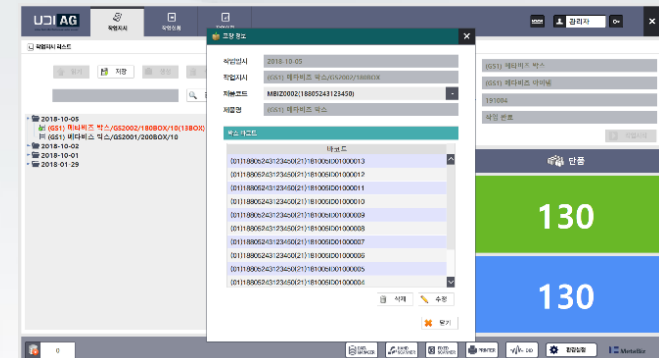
UDI AG

작업지시

작업등록

관리자

작업지시 리스트

저장

2018-10-05

(GS1) 메디비즈 박스/GS2002/180BOX/10(13BOX)

(GS1) 메디비즈 박스/GS2001/200BOX/10

2018-10-02

2018-10-01

2018-01-29

포장 정보

작업일시 2018-10-05

작업지시 (GS1) 메디비즈 박스/GS2002/180BOX

제품코드 MBIZ0002(18805243123450)

제품명 (GS1) 메디비즈 박스

박스바코드

바코드

(01)18805243123450(21)181005D01000013

(01)18805243123450(21)181005D01000012

(01)18805243123450(21)181005D01000011

(01)18805243123450(21)181005D01000010

(01)18805243123450(21)181005D01000009

(01)18805243123450(21)181005D01000008

(01)18805243123450(21)181005D01000007

(01)18805243123450(21)181005D01000006

(01)18805243123450(21)181005D01000005

(01)18805243123450(21)181005D01000004

삭제

수정

닫기

(GS1) 메디비즈 박스

(GS1) 메디비즈 의약품

181004

작업 번호

단품

130

130

0

환경설정

MetaBiz